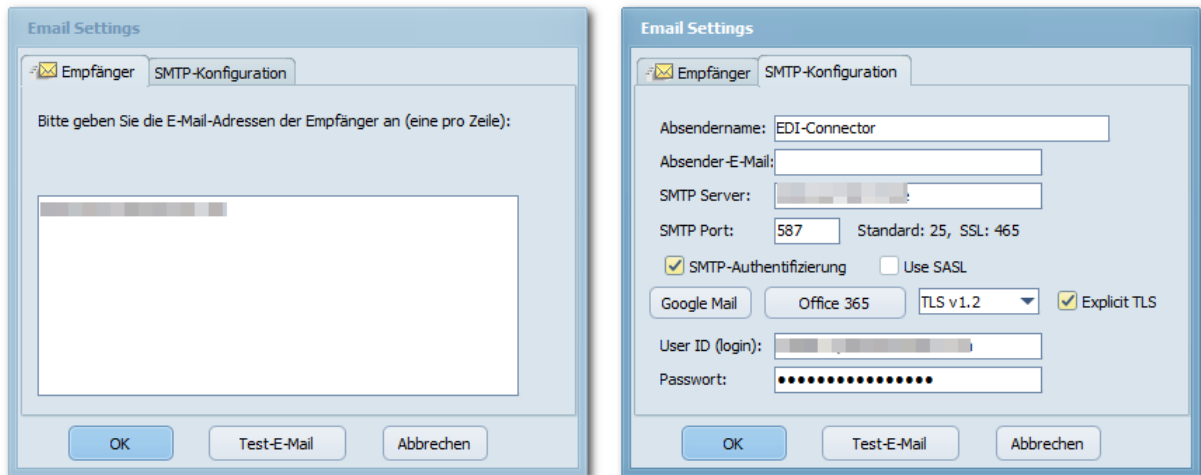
Email Settings

Empfänger SMTP-Konfiguration

Bitte geben Sie die E-Mail-Adressen der Empfänger an (eine pro Zeile):

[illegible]

OK Test-E-Mail Abbrechen

Email Settings

Empfänger SMTP-Konfiguration

Absendername: EDI-Connector

Absender-E-Mail:

SMTP Server: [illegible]

SMTP Port: 587 Standard: 25, SSL: 465

SMTP-Authentifizierung Use SASL

Google Mail Office 365 TLS v1.2 Explicit TLS

User ID (login): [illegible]

Passwort: ●●●●●●●●●●●●●●●●

OK Test-E-Mail Abbrechen